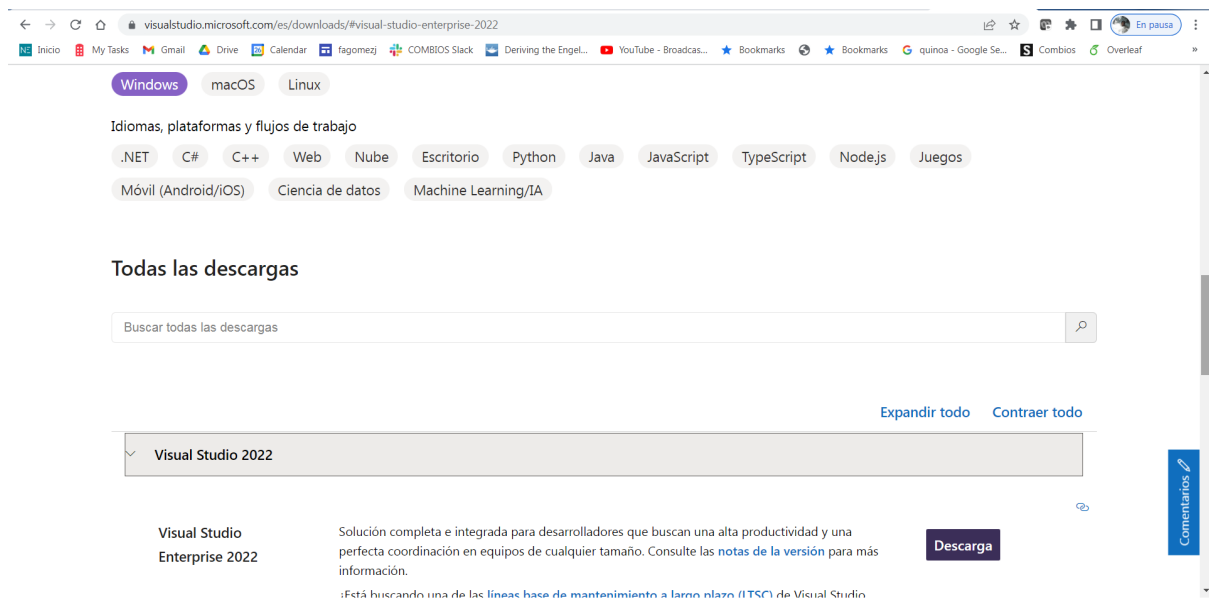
visualstudio.microsoft.com/es/downloads/#visual-studio-enterprise-2022

En pausa

Inicio My Tasks Gmail Drive Calendar fagomezj COMBIOS Slack Deriving the Engel... YouTube - Broadcas... Bookmarks Bookmarks quinoa - Google Se... Combios Overleaf

Windows macOS Linux

Idiomas, plataformas y flujos de trabajo

.NET C# C++ Web Nube Escritorio Python Java JavaScript TypeScript Node.js Juegos Móvil (Android/iOS) Ciencia de datos Machine Learning/IA

Todas las descargas

Buscar todas las descargas

Expandir todo Contraer todo

Visual Studio 2022

Visual Studio Enterprise 2022

Solución completa e integrada para desarrolladores que buscan una alta productividad y una perfecta coordinación en equipos de cualquier tamaño. Consulte las notas de la versión para más información.

¿Está buscando una de las líneas base de mantenimiento a largo plazo (LTSC) de Visual Studio

Descarga

Comentarios